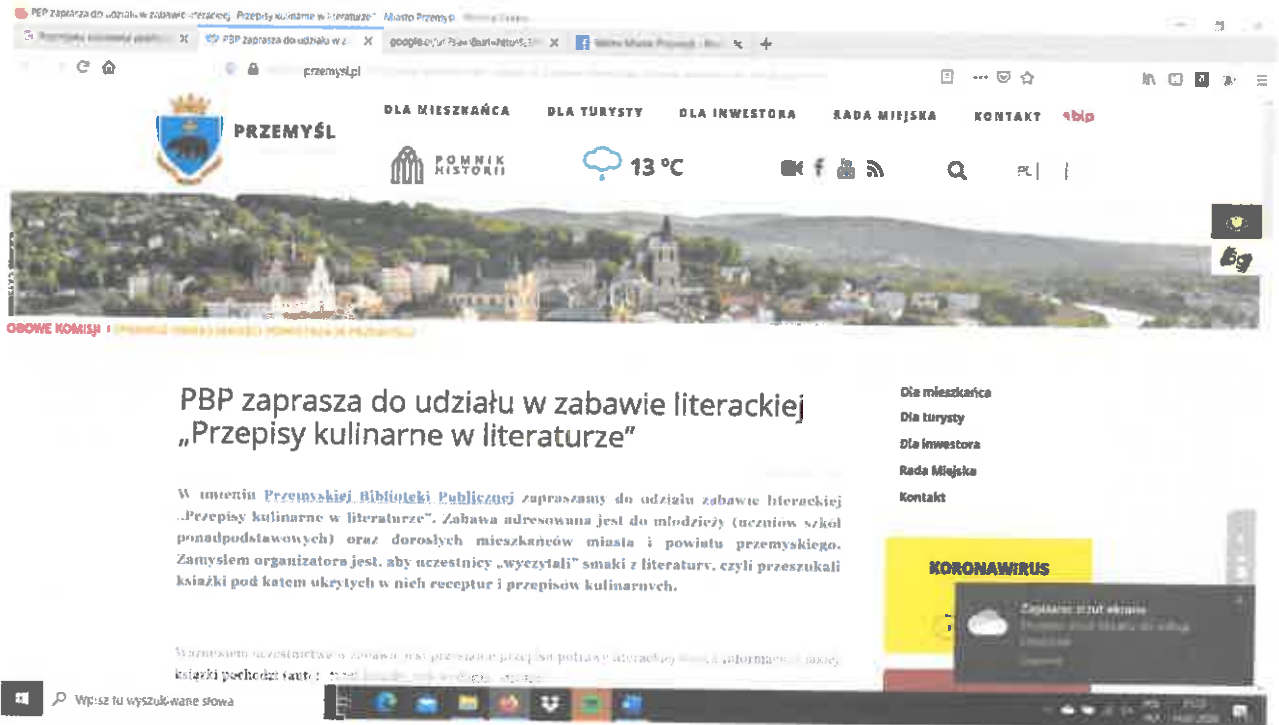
PBP zaprasza do udziału w zabawie literackiej „Przepisy kulinarne w literaturze" Miasto Przemyśl

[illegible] × PBP zaprasza do udziału w z × google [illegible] × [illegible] × +

przemysl.pl

PRZEMYŚL

DLA MIESZKAŃCA DLA TURYSTY DLA INWESTORA RADA MIEJSKA KONTAKT bip

POMNIK HISTORII

13 °C

PL

OBOWE KOMISJI | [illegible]

PBP zaprasza do udziału w zabawie literackiej „Przepisy kulinarne w literaturze"

W imieniu Przemyskiej Biblioteki Publicznej zapraszamy do udziału zabawie literackiej „Przepisy kulinarne w literaturze". Zabawa adresowana jest do młodzieży (uczniów szkół ponadpodstawowych) oraz dorosłych mieszkańców miasta i powiatu przemyskiego. Zamysłem organizatora jest, aby uczestnicy „wyczytali" smaki z literatury, czyli przeszukali książki pod kątem ukrytych w nich receptur i przepisów kulinarnych.

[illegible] książki pochodzi (autor: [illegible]

Dla mieszkańca
Dla turysty
Dla inwestora
Rada Miejska
Kontakt

KORONAWIRUS

Zapisano zrzut ekranu
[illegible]

Wpisz tu wyszukiwane słowa